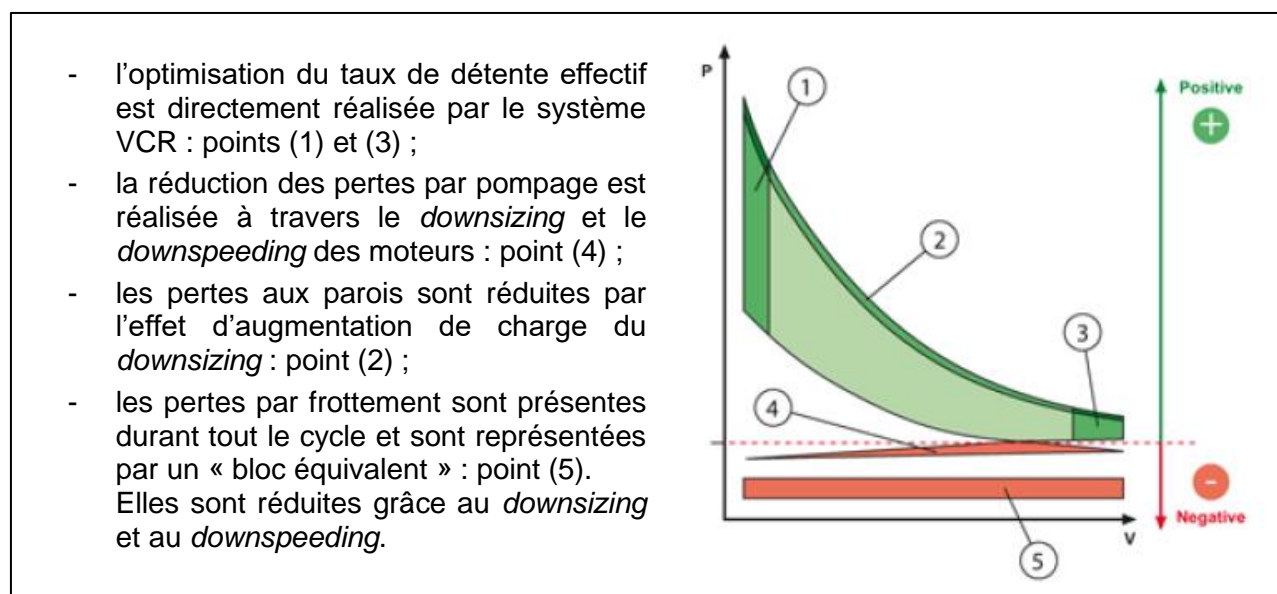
- l'optimisation du taux de détente effectif est directement réalisée par le système VCR : points (1) et (3) ;
- la réduction des pertes par pompage est réalisée à travers le *downsizing* et le *downspeeding* des moteurs : point (4) ;
- les pertes aux parois sont réduites par l'effet d'augmentation de charge du *downsizing* : point (2) ;
- les pertes par frottement sont présentes durant tout le cycle et sont représentées par un « bloc équivalent » : point (5). Elles sont réduites grâce au *downsizing* et au *downspeeding*.

P
1
2
3
4
5
V
Positive
+
-
Negative